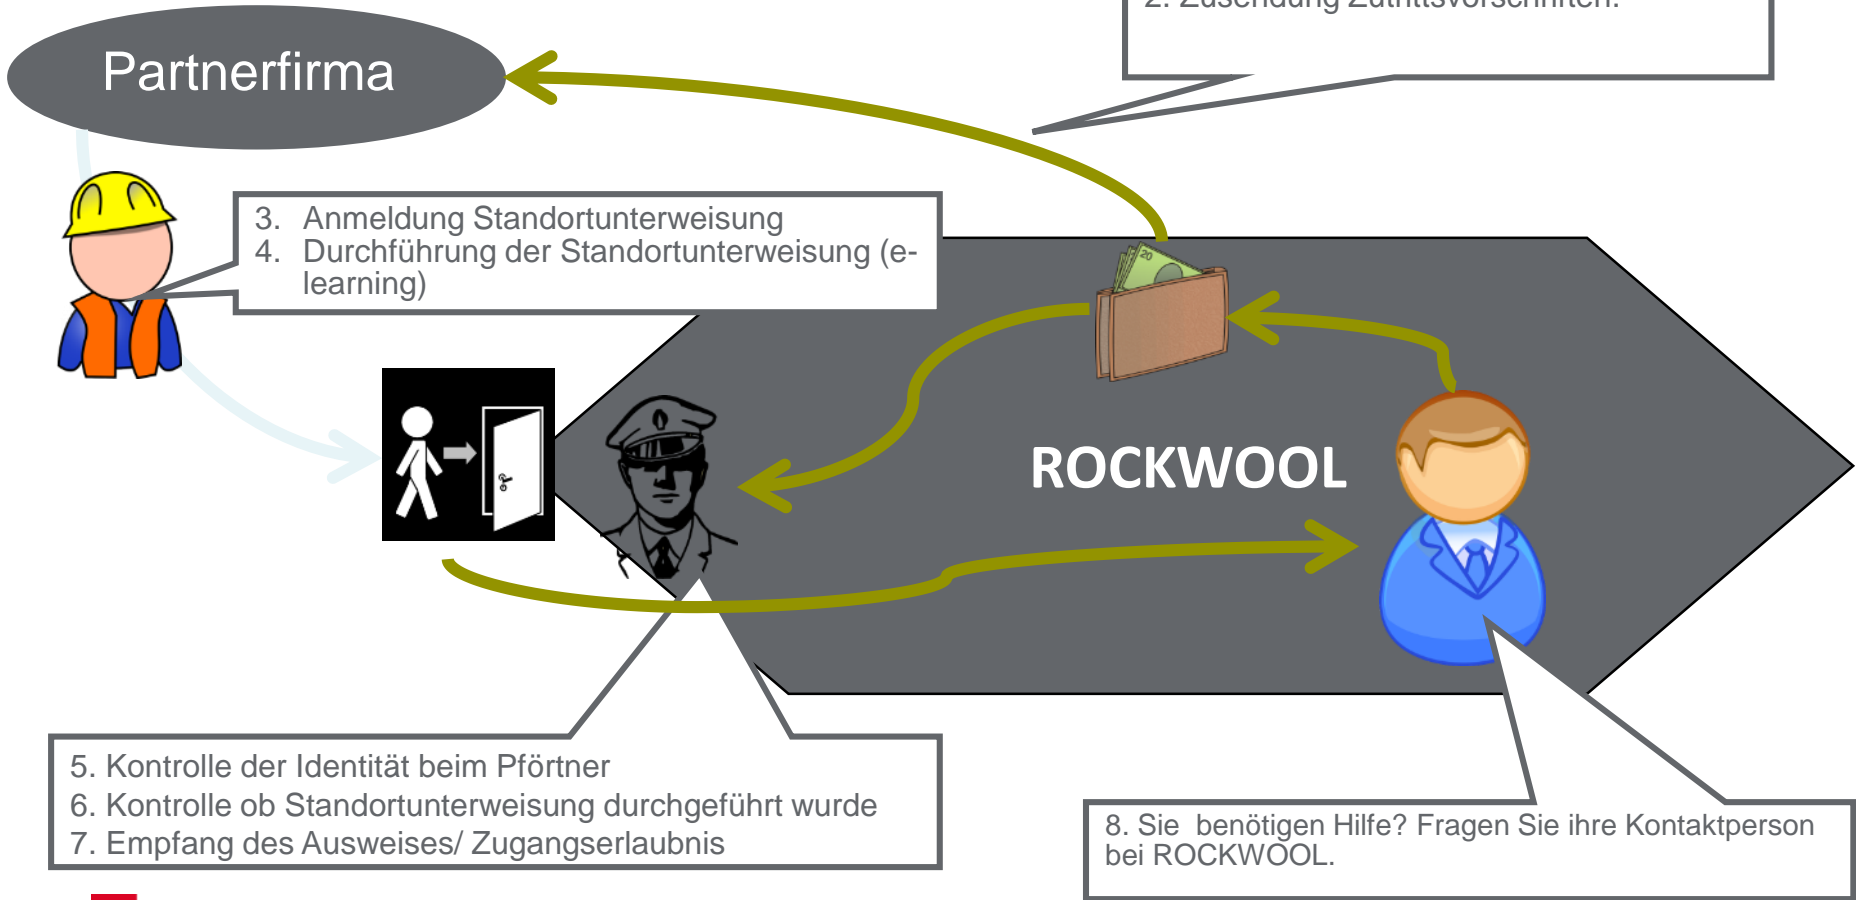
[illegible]

Partnerfirma

3. Anmeldung Standortunterweisung
4. Durchführung der Standortunterweisung (e-learning)

ROCKWOOL

5. Kontrolle der Identität beim Pförtner
6. Kontrolle ob Standortunterweisung durchgeführt wurde
7. Empfang des Ausweises/ Zugangserlaubnis

8. Sie benötigen Hilfe? Fragen Sie ihre Kontaktperson bei ROCKWOOL.